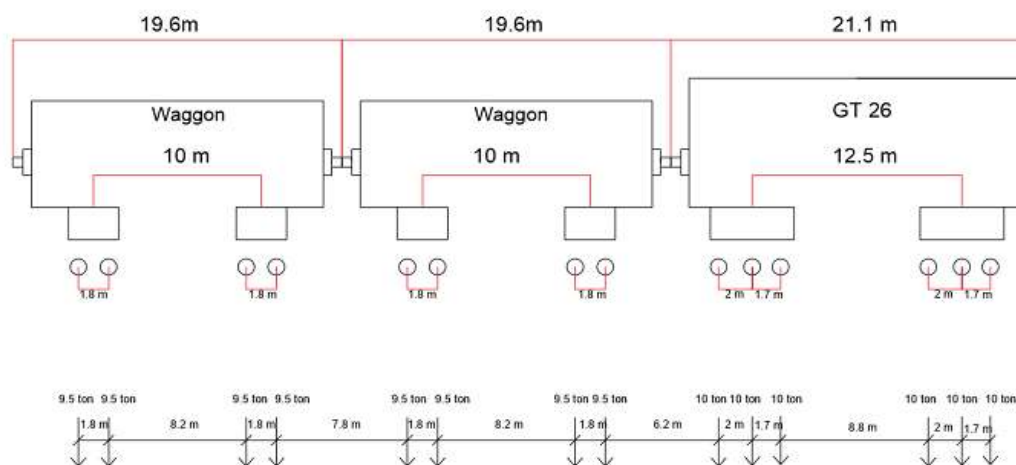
19.6m
19.6m
21.1 m

Waggon
10 m

Waggon
10 m

GT 26
12.5 m

1.8 m
1.8 m
1.8 m
1.8 m
2 m 1.7 m
2 m 1.7 m

9.5 ton 9.5 ton
9.5 ton 9.5 ton
9.5 ton 9.5 ton
9.5 ton 9.5 ton
10 ton 10 ton 10 ton
10 ton 10 ton 10 ton

1.8 m 8.2 m 1.8 m 7.8 m 1.8 m 8.2 m 1.8 m 6.2 m 2 m 1.7 m 8.8 m 2 m 1.7 m